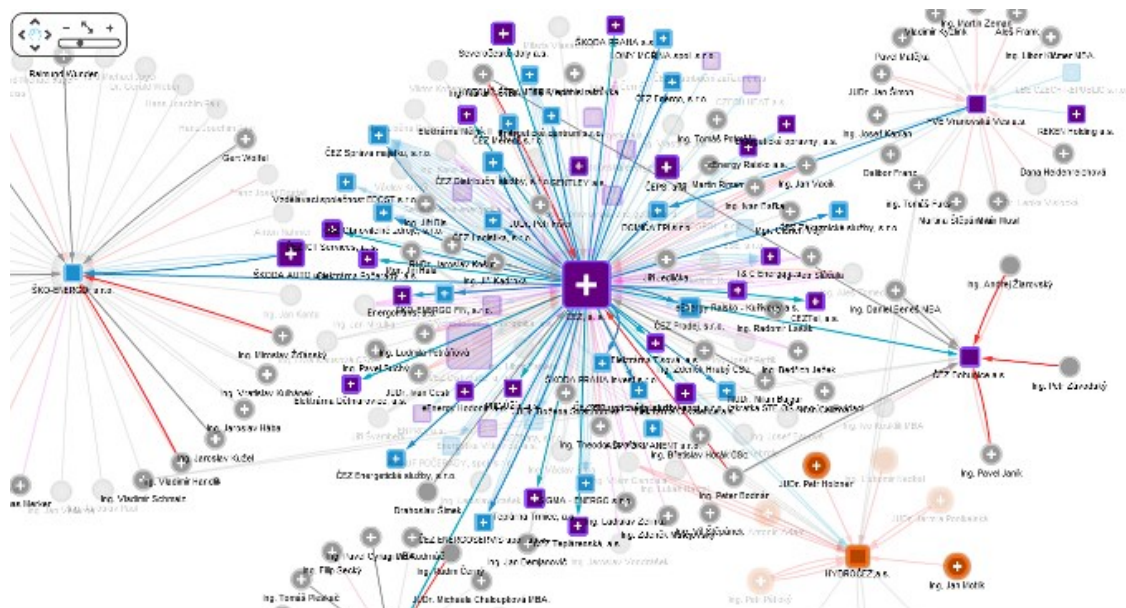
Raimund Wunder
Gert Weitel
ŠKO-ENERGO, s.r.o.
Ing. Miroslav Žďárský
Ing. Vratislav Kulhánek
Ing. Jaroslav Hába
Ing. Jaroslav Kučel
Ing. Vladimír Hereda
Ing. Vladimír Schmalz
Severočeské doly a.s.
ŠKODA PRAHA a.s.
LOMY MOŘINA spol. s r.o.
ČEZ Teplo, s.r.o.
Elektrárna Tisová, a.s.
ČEZ Správa majetku, s.r.o.
ČEZ Distribuční služby, s.r.o.
CEZ ENERGETIKA
ČEZ Logistika, s.r.o.
ŠKODA AUTO a.s.
Elektrárna Počerady, a.s.
ČEZ ICT Services, a.s.
Energetické centrum s.r.o.
ČEZ, a.s.
ČEZ Prodej, s.r.o.
ČEZ Energetické služby, s.r.o.
Ing. Ludmila Petráňová
Ing. Pavel Fraňo
JUDr. Ivan Cuček
Elektrárna Dětmarovice, a.s.
Ing. Vladimír Hlavinka
ČEZ Energo, s.r.o.
Energy Hodonín, a.s.
MARTIA a.s.
Teplárna Trmice, a.s.
ČEZ ENERGOSERVIS spol. s r.o.
Teplárenská, a.s.
Ing. Jan Kadlec
ČEZ Bohunice a.s.
Ing. Andrej Žlarovský
Ing. Petr Závodský
Ing. Pavel Janík
Ing. Daniel Beneš, MBA
ČEZ Distribuce, a.s.
Ing. Radomír Lašák
Ing. Bohdan Jašek
Ing. Peter Bodnár
Ing. Bohuslav Hodek
Ing. Jan Vacek
Ing. Ivan Fuksa
Ing. Martin Roman
ČEZ Energo, a.s.
CEZ Energy Trading
ČEPS, a.s.
ČEZ Obnovitelné zdroje, s.r.o.
Ing. Tomáš Pleskač
Ing. Josef Kaďura
Dalibor Franz
Ing. Tomáš Fuda
Dana Heidenreichová
REKEV Holding a.s.
Vladimír Kyčlank
Pavel Mudrýk
Aleš Franc
Ing. Martin Zemek
Ing. Libor Němec MBA
JUDr. Jan Šimon
Ing. Jiří Šípek
JUDr. Petr Holman
HYDROČEZ a.s.
Ing. Jan Mořík
Ing. Tomáš Pleskač
Ing. Filip Bečký
JUDr. Michaela Chaloupková MBA.
Ing. Jan Dvořák
Ing. Ladislav Štěpánek
Ing. Zdeněk Weinberger
Drahoslav Šimek
Ing. Theodor Dvořák
Ing. Ladislav Zelený
Ing. Pavel Cyrani MBA